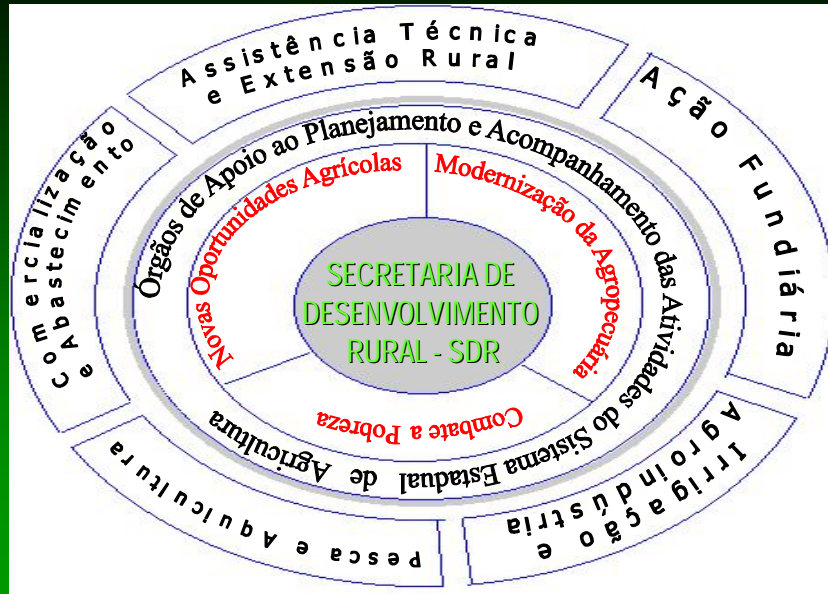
Assistência Técnica e Extensão Rural

Ação Fundiária

Irrigação e Agroindústria

Pesca e Aquicultura

Comercialização e Abastecimento

Órgãos de Apoio ao Planejamento e Acompanhamento das Atividades do Sistema Estadual de Agricultura

Novas Oportunidades Agrícolas

Modernização da Agropecuária

Combate a Pobreza

SECRETARIA DE DESENVOLVIMENTO RURAL - SDR